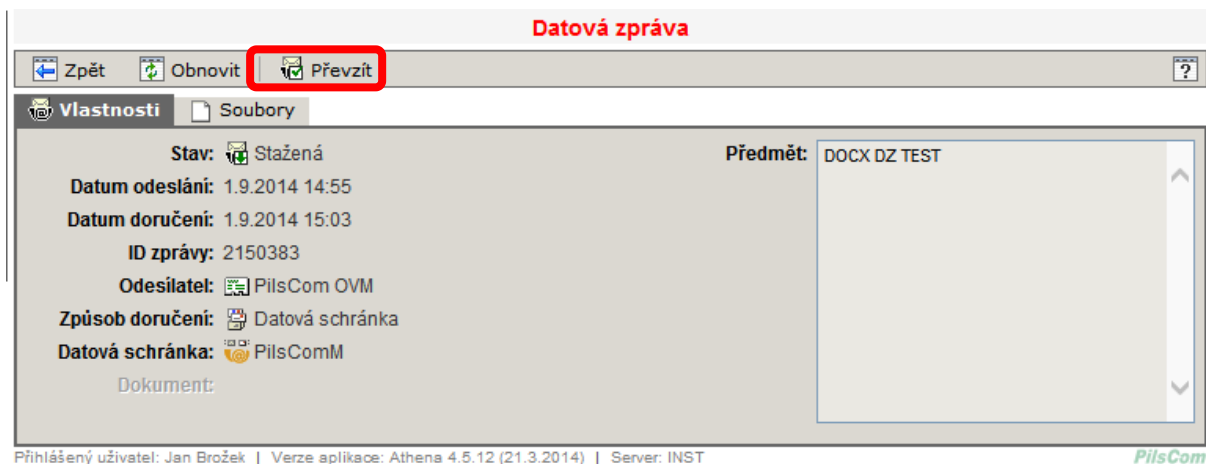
Datová zpráva

Zpět Obnovit Převzít ?

Vlastnosti Soubory

Stav: Stažená
Datum odeslání: 1.9.2014 14:55
Datum doručení: 1.9.2014 15:03
ID zprávy: 2150383
Odesílatel: PilsCom OVM
Způsob doručení: Datová schránka
Datová schránka: PilsComM
Dokument:

Předmět: DOCX DZ TEST

Přihlášený uživatel: Jan Brožek | Verze aplikace: Athena 4.5.12 (21.3.2014) | Server: INST PilsCom